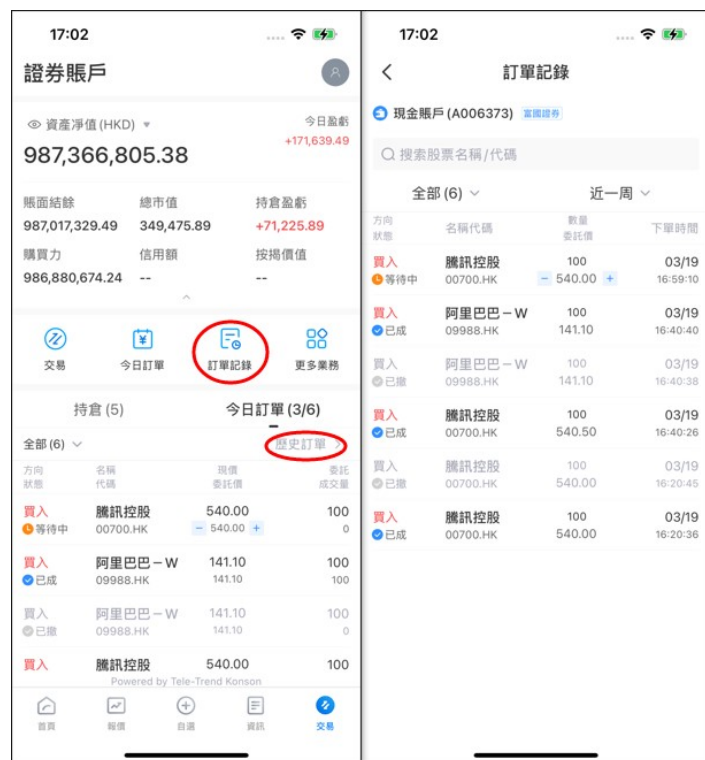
17:02

證券賬戶

資產淨值 (HKD)
今日盈虧
987,366,805.38
+171,639.49

| 賬面結餘 | 總市值 | 持倉盈虧 |
|---|---|---|
| 987,017,329.49 | 349,475.89 | +71,225.89 |
| 購買力 | 信用額 | 按揭價值 |
| 986,880,674.24 | -- | -- |

交易 今日訂單 訂單記錄 更多業務

持倉 (5) 今日訂單 (3/6)

全部 (6) 歷史訂單

| 方向 狀態 | 名稱 代碼 | 現價 委託價 | 委託 成交量 |
|---|---|---|---|
| 買入 等待中 | 騰訊控股 00700.HK | 540.00 − 540.00 + | 100 0 |
| 買入 已成 | 阿里巴巴－W 09988.HK | 141.10 141.10 | 100 100 |
| 買入 已撤 | 阿里巴巴－W 09988.HK | 141.10 141.10 | 100 0 |
| 買入 | 騰訊控股 | 540.00 | 100 |

Powered by Tele-Trend Konson

首頁 報價 自選 資訊 交易

17:02

訂單記錄

現金賬戶 (A006373) 富國證券

搜索股票名稱/代碼

全部 (6) 近一周

| 方向 狀態 | 名稱代碼 | 數量 委託價 | 下單時間 |
|---|---|---|---|
| 買入 等待中 | 騰訊控股 00700.HK | 100 − 540.00 + | 03/19 16:59:10 |
| 買入 已成 | 阿里巴巴－W 09988.HK | 100 141.10 | 03/19 16:40:40 |
| 買入 已撤 | 阿里巴巴－W 09988.HK | 100 141.10 | 03/19 16:40:38 |
| 買入 已成 | 騰訊控股 00700.HK | 100 540.50 | 03/19 16:40:26 |
| 買入 已撤 | 騰訊控股 00700.HK | 100 540.00 | 03/19 16:20:45 |
| 買入 已成 | 騰訊控股 00700.HK | 100 540.00 | 03/19 16:20:36 |